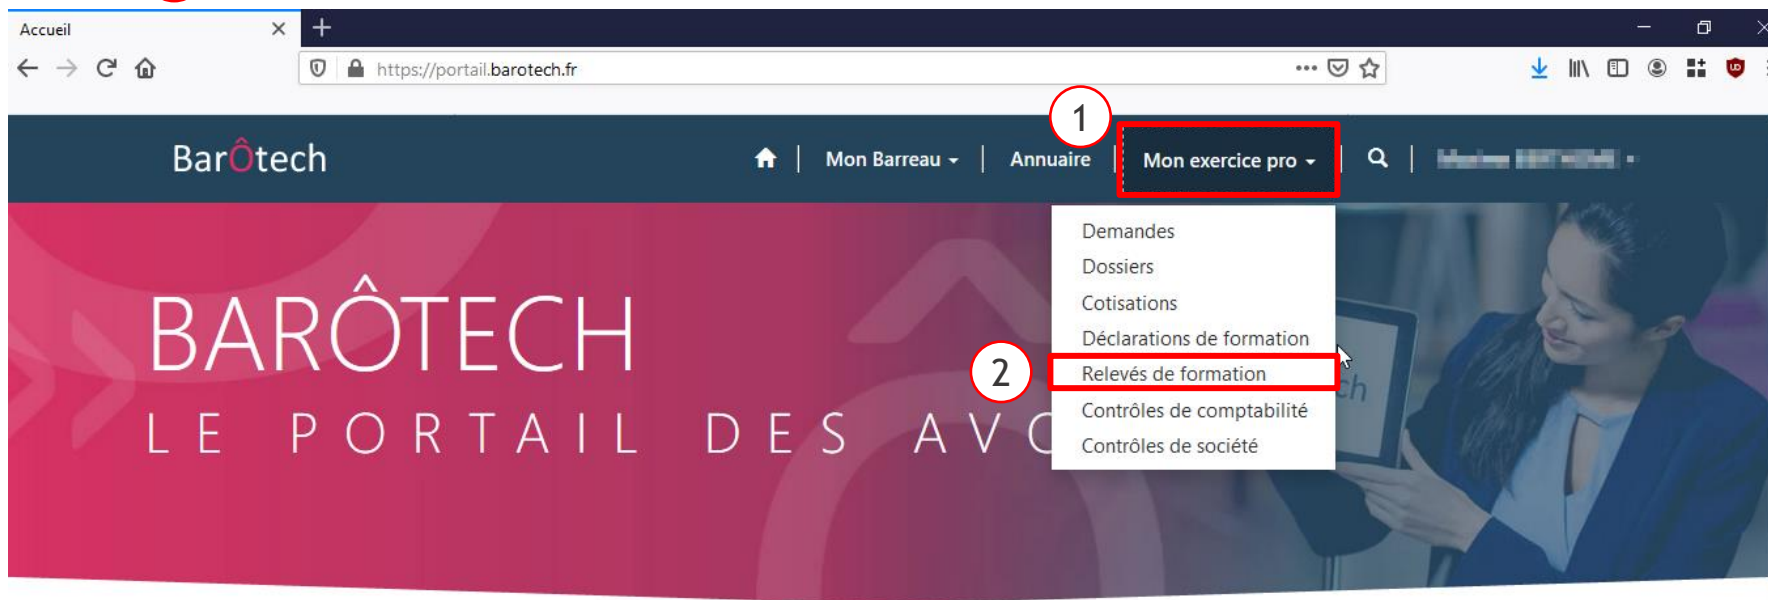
Accueil
https://portail.barotech.fr

BarÔtech
Mon Barreau | Annuaire | Mon exercice pro
1
Demandes
Dossiers
Cotisations
Déclarations de formation
2
Relevés de formation
Contrôles de comptabilité
Contrôles de société

BARÔTECH
LE PORTAIL DES AV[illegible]